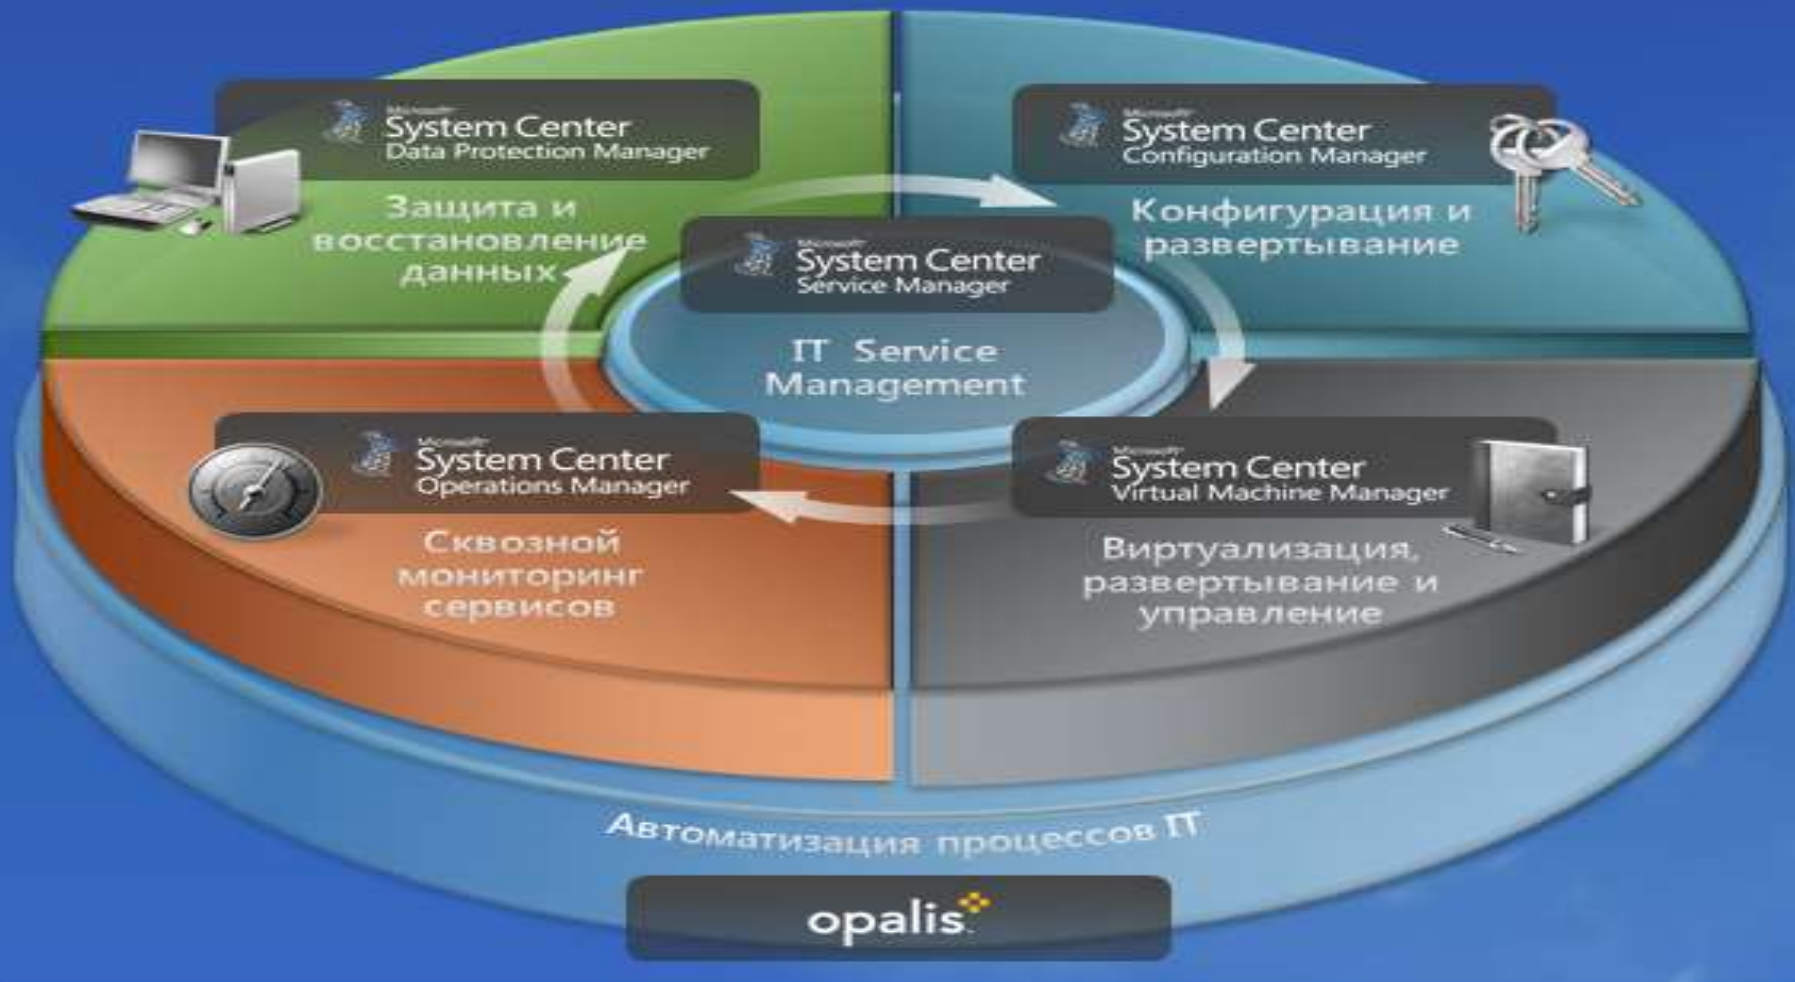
Microsoft System Center Data Protection Manager

Защита и восстановление данных

Microsoft System Center Configuration Manager

Конфигурация и развертывание

Microsoft System Center Service Manager

IT Service Management

Microsoft System Center Operations Manager

Сквозной мониторинг сервисов

Microsoft System Center Virtual Machine Manager

Виртуализация, развертывание и управление

Автоматизация процессов IT

opalis